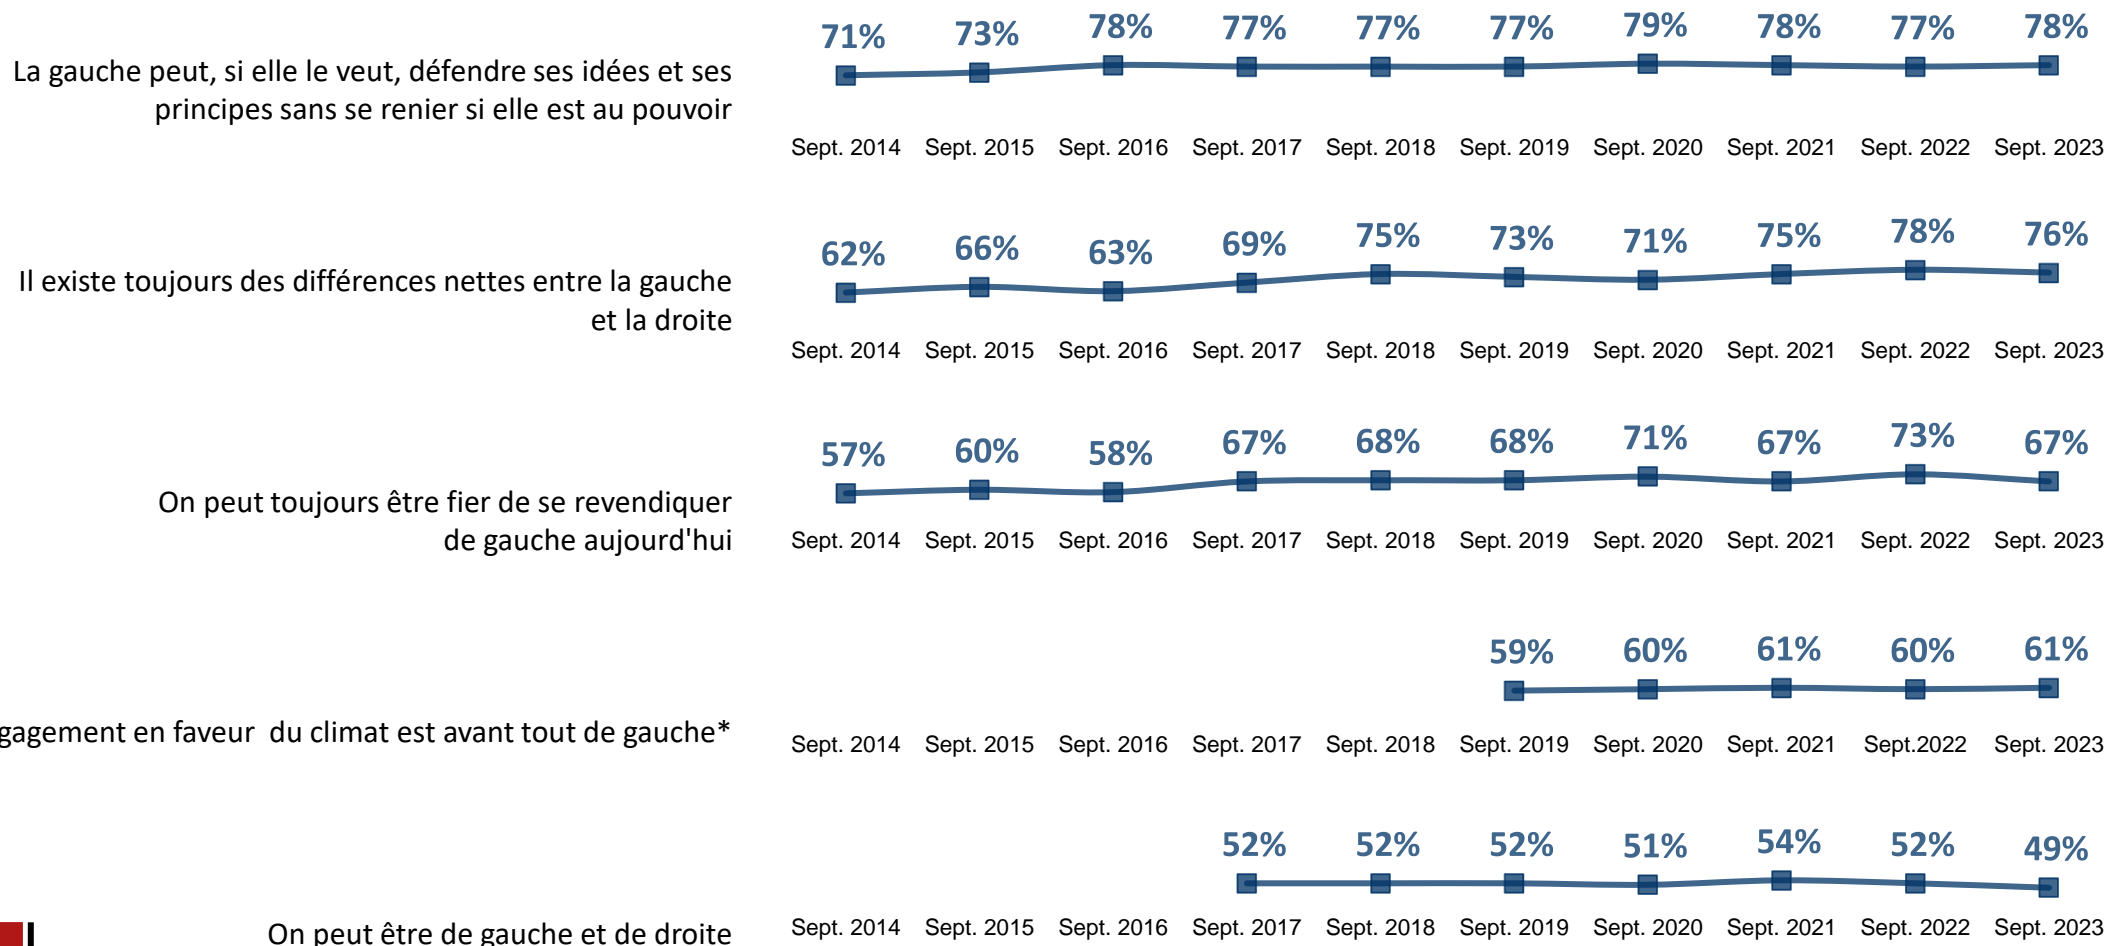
La gauche peut, si elle le veut, défendre ses idées et ses principes sans se renier si elle est au pouvoir

71% 73% 78% 77% 77% 77% 79% 78% 77% 78%

Sept. 2014 Sept. 2015 Sept. 2016 Sept. 2017 Sept. 2018 Sept. 2019 Sept. 2020 Sept. 2021 Sept. 2022 Sept. 2023

Il existe toujours des différences nettes entre la gauche et la droite

62% 66% 63% 69% 75% 73% 71% 75% 78% 76%

Sept. 2014 Sept. 2015 Sept. 2016 Sept. 2017 Sept. 2018 Sept. 2019 Sept. 2020 Sept. 2021 Sept. 2022 Sept. 2023

On peut toujours être fier de se revendiquer de gauche aujourd'hui

57% 60% 58% 67% 68% 68% 71% 67% 73% 67%

Sept. 2014 Sept. 2015 Sept. 2016 Sept. 2017 Sept. 2018 Sept. 2019 Sept. 2020 Sept. 2021 Sept. 2022 Sept. 2023

gagement en faveur du climat est avant tout de gauche*

59% 60% 61% 60% 61%

Sept. 2014 Sept. 2015 Sept. 2016 Sept. 2017 Sept. 2018 Sept. 2019 Sept. 2020 Sept. 2021 Sept.2022 Sept. 2023

On peut être de gauche et de droite

52% 52% 52% 51% 54% 52% 49%

Sept. 2014 Sept. 2015 Sept. 2016 Sept. 2017 Sept. 2018 Sept. 2019 Sept. 2020 Sept. 2021 Sept. 2022 Sept. 2023